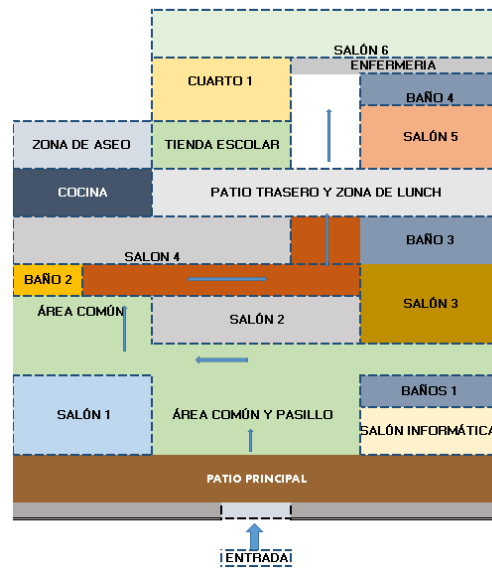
SALÓN 6
CUARTO 1
ENFERMERIA
BAÑO 4
SALÓN 5
ZONA DE ASEO
TIENDA ESCOLAR
COCINA
PATIO TRASERO Y ZONA DE LUNCH
BAÑO 3
SALON 4
BAÑO 2
SALÓN 3
ÁREA COMÚN
SALÓN 2
BAÑOS 1
SALÓN 1
ÁREA COMÚN Y PASILLO
SALÓN INFORMÁTICA
PATIO PRINCIPAL
ENTRADA